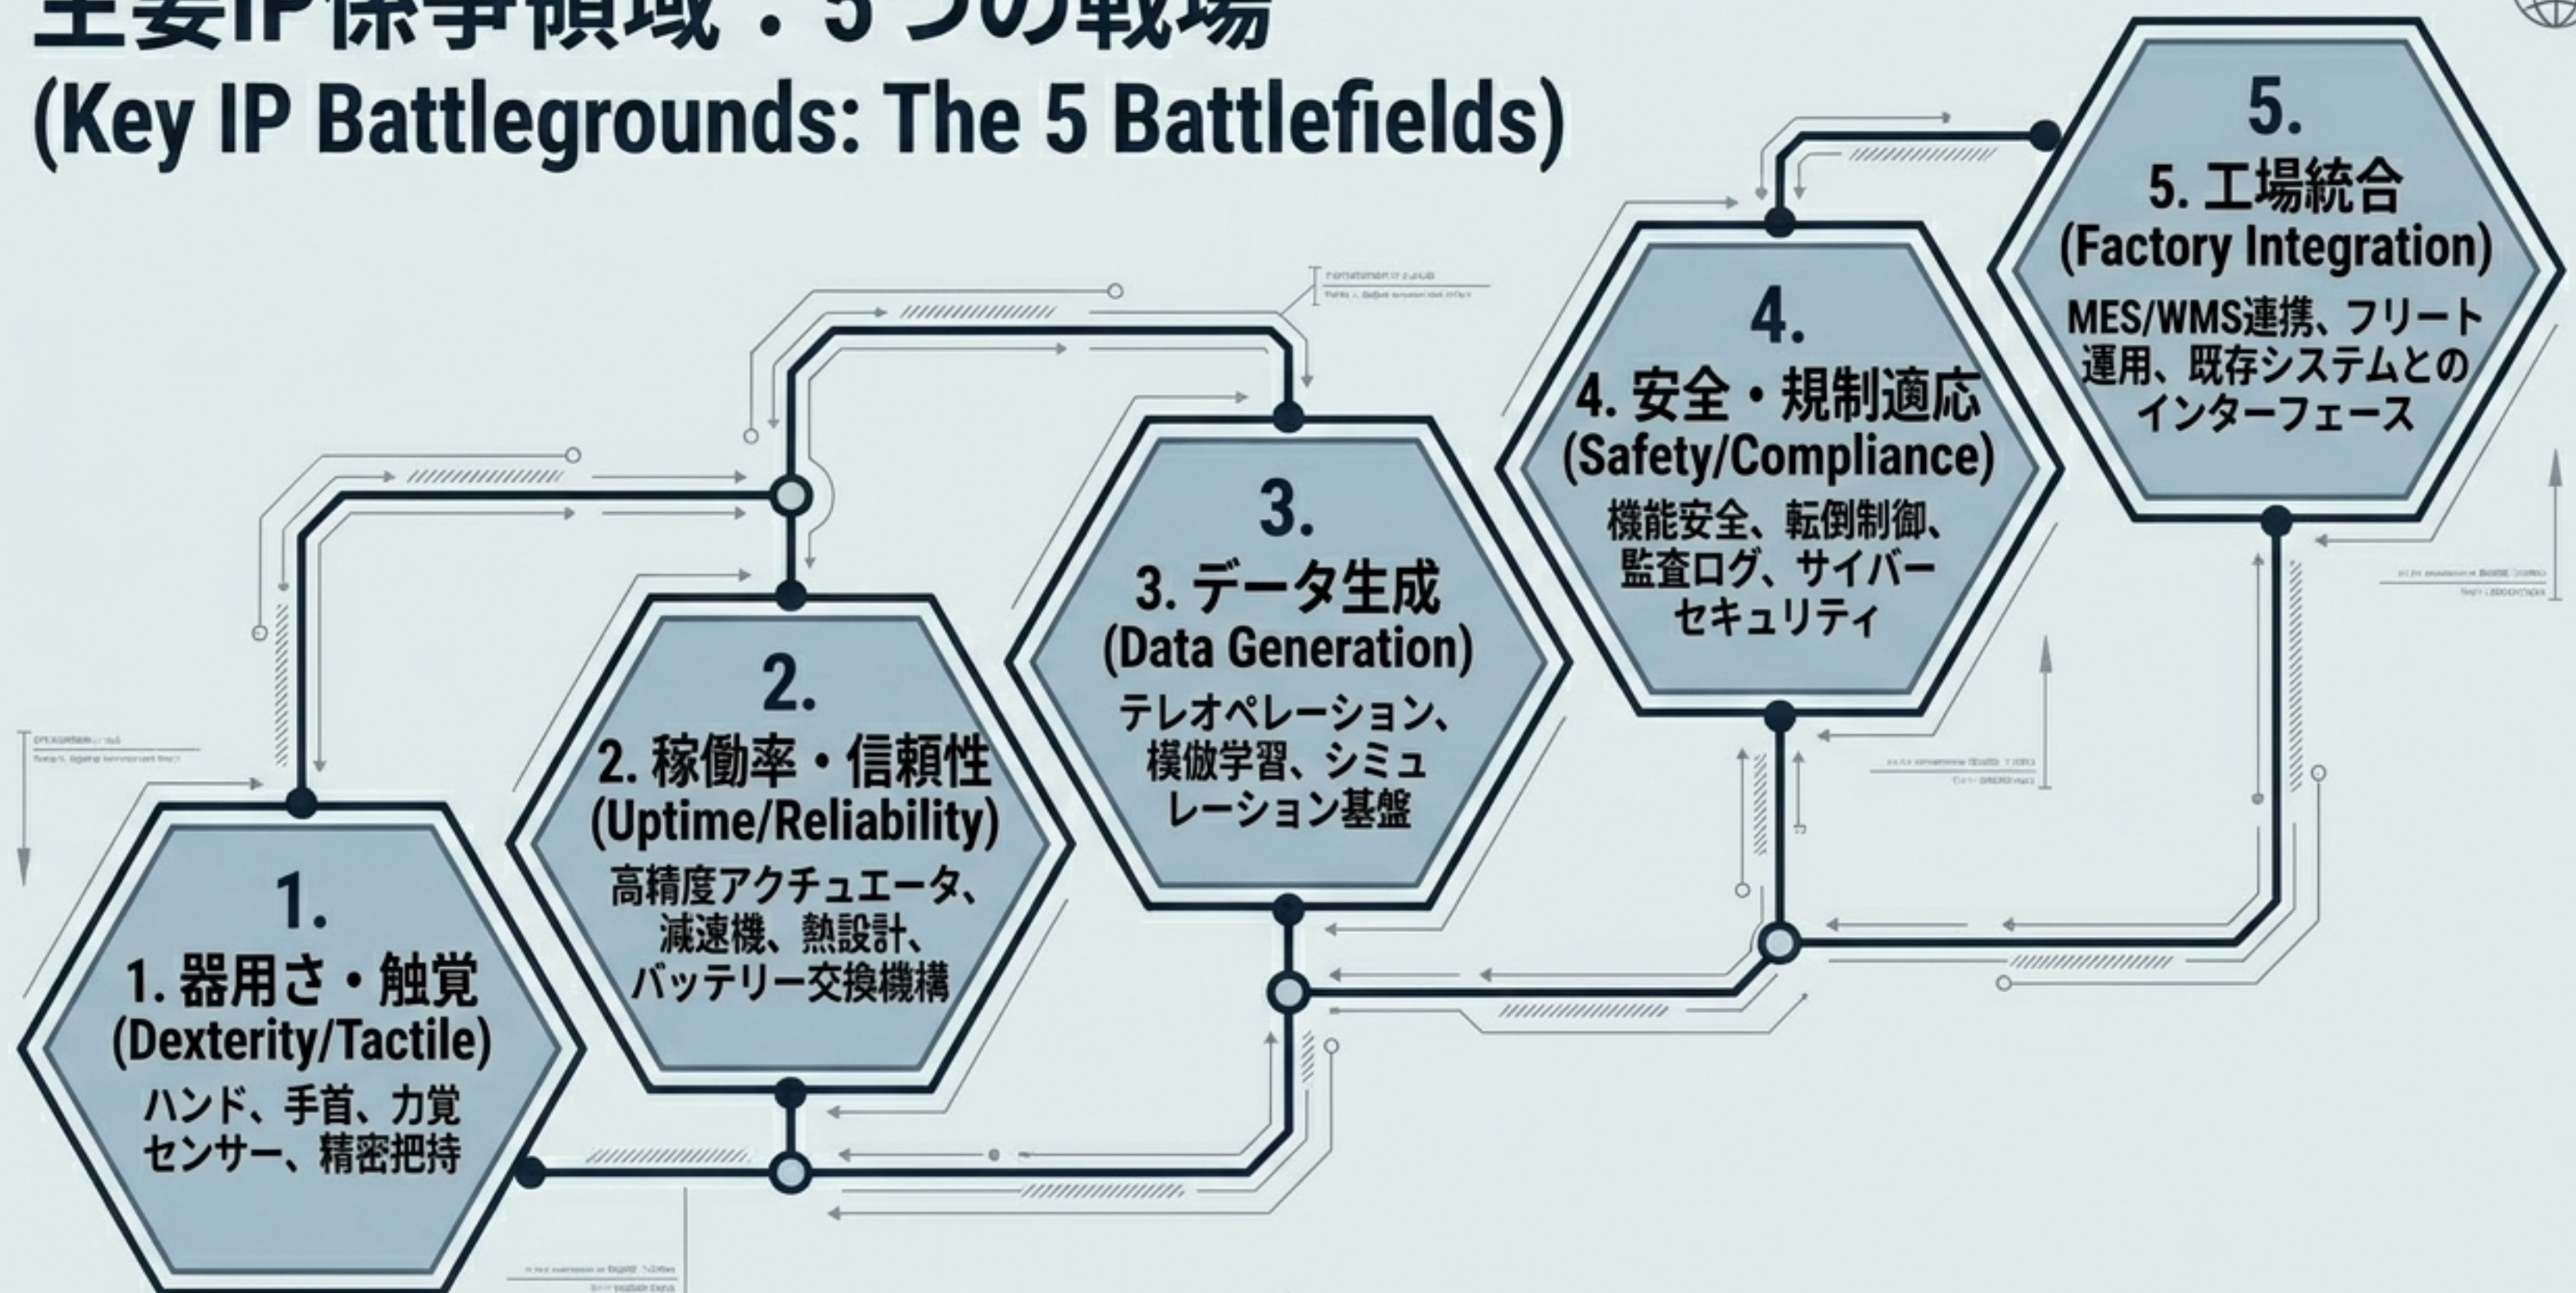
主要IP係争領域：5つの戦場
(Key IP Battlegrounds: The 5 Battlefields)

1.
1. 器用さ・触覚
(Dexterity/Tactile)
ハンド、手首、力覚センサー、精密把持

2.
2. 稼働率・信頼性
(Uptime/Reliability)
高精度アクチュエータ、減速機、熱設計、バッテリー交換機構

3.
3. データ生成
(Data Generation)
テレオペレーション、模倣学習、シミュレーション基盤

4.
4. 安全・規制適応
(Safety/Compliance)
機能安全、転倒制御、監査ログ、サイバーセキュリティ

5.
5. 工場統合
(Factory Integration)
MES/WMS連携、フリート運用、既存システムとのインターフェース